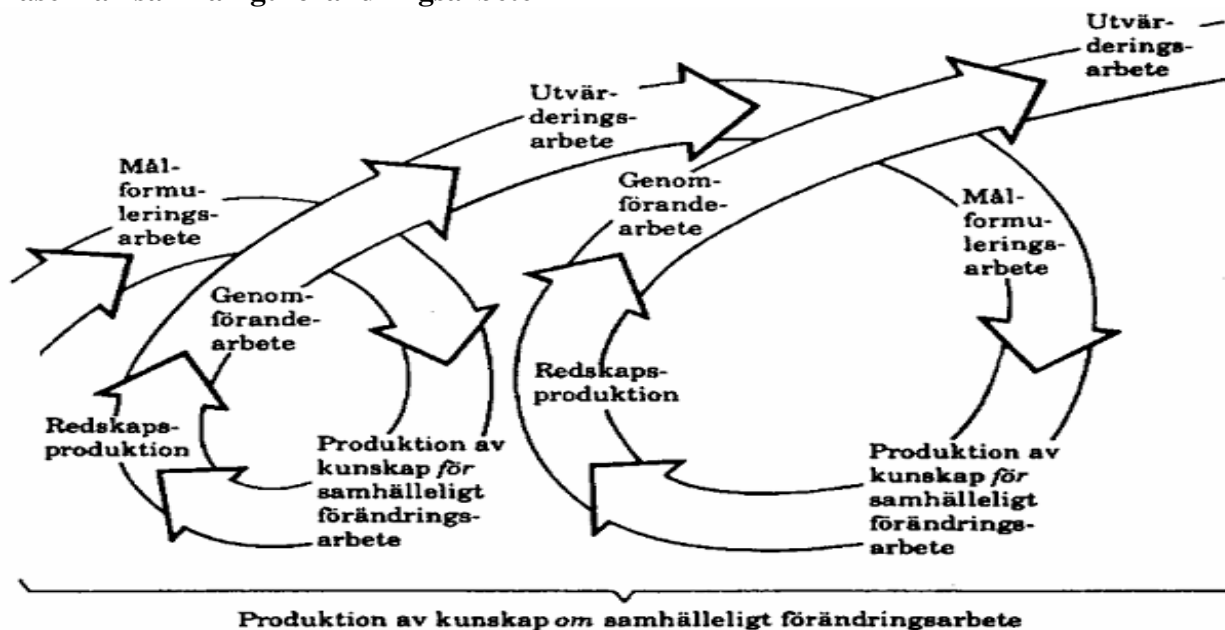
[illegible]

Utvärderingsarbete

Utvärderingsarbete

Målformuleringsarbete

Genomförandearbete

Målformuleringsarbete

Genomförandearbete

Redskapsproduktion

Redskapsproduktion

Produktion av kunskap *för* samhälleligt förändringsarbete

Produktion av kunskap *för* samhälleligt förändringsarbete

Produktion av kunskap *om* samhälleligt förändringsarbete